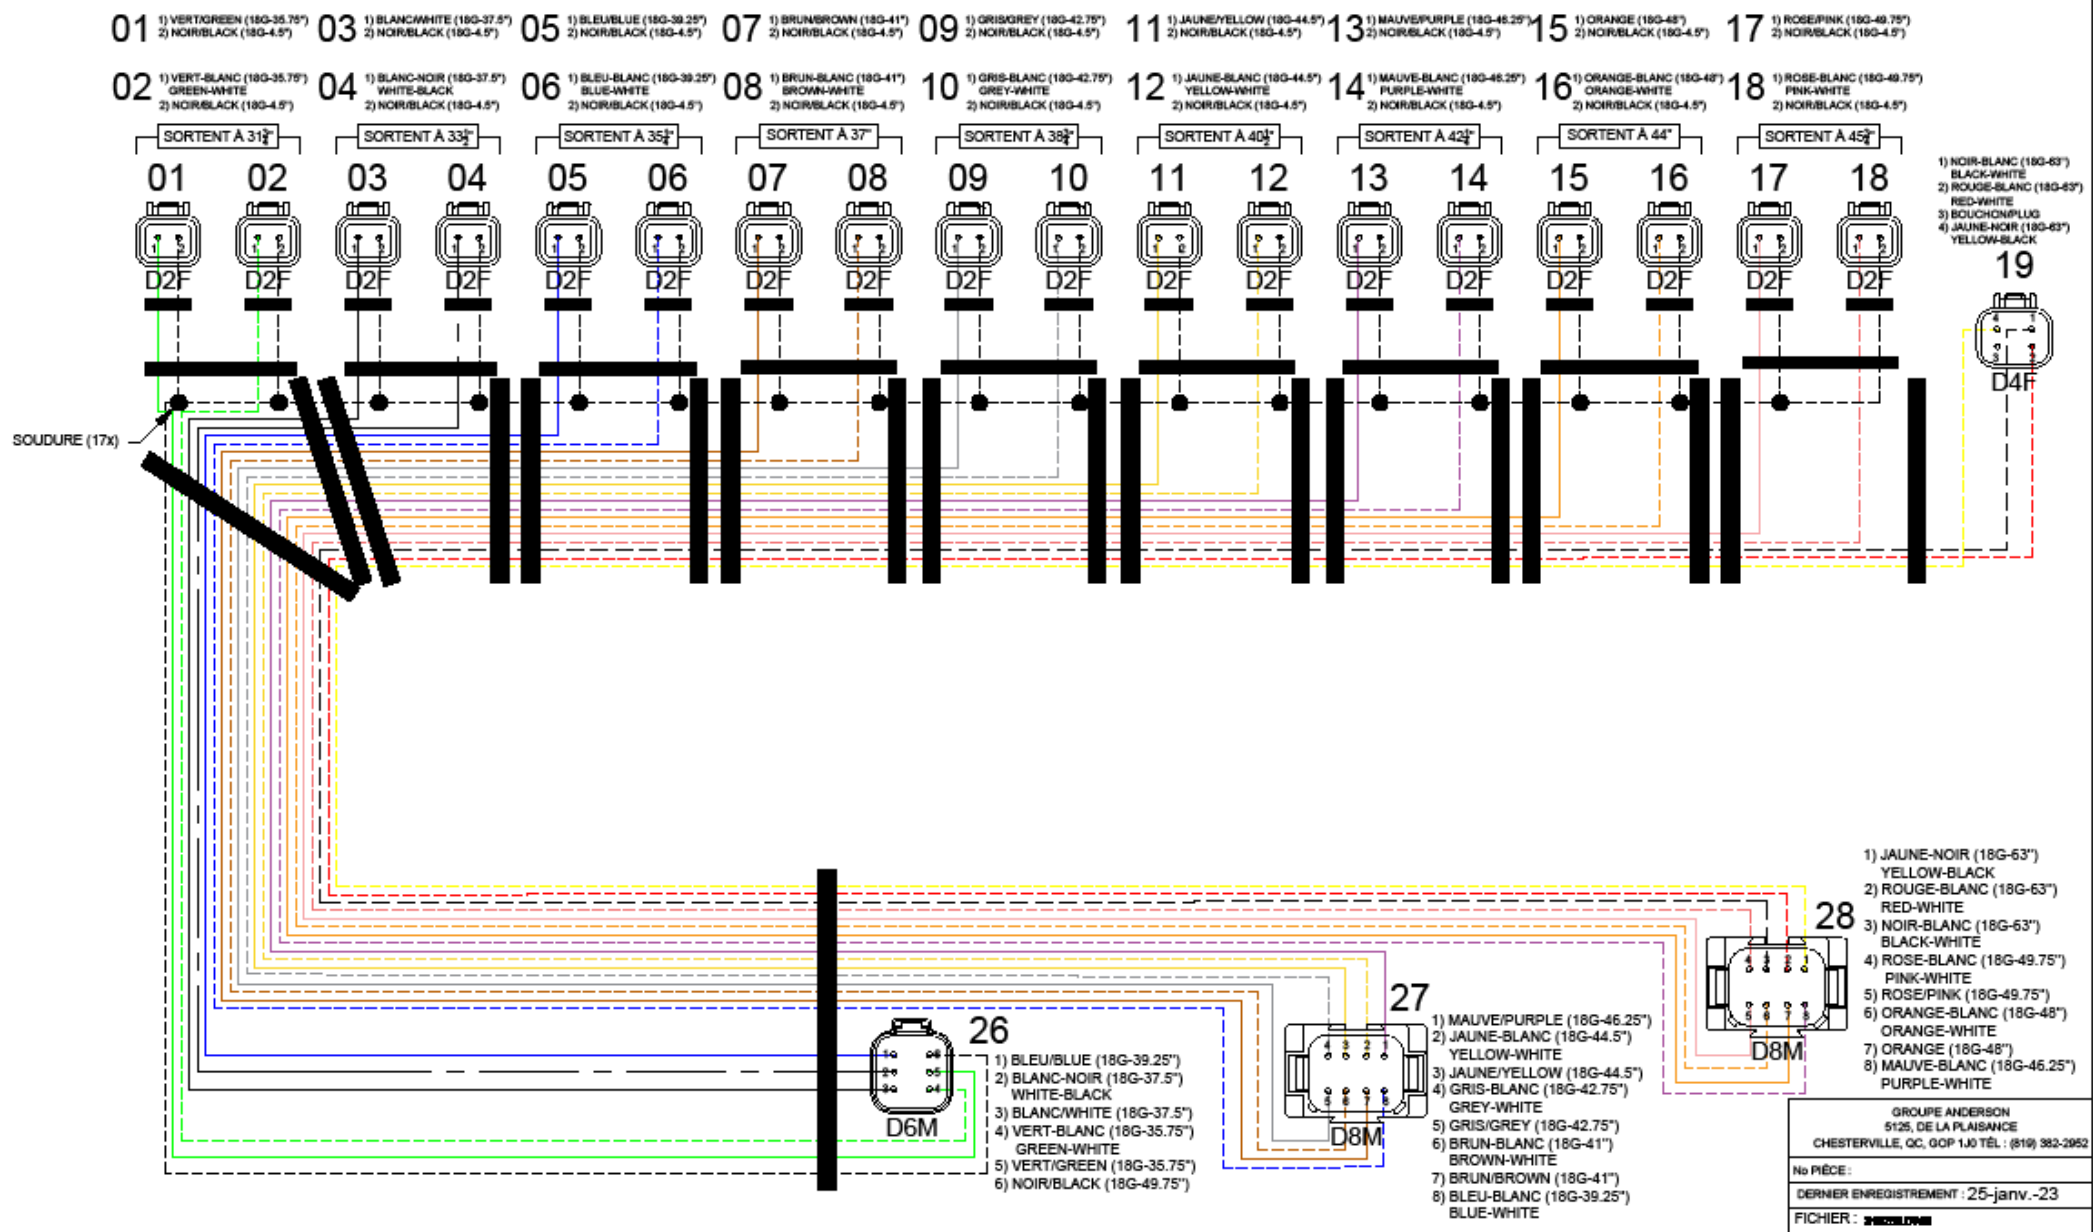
01 1) VERT/GREEN (18G-35.75") 2) NOIR/BLACK (18G-4.5")
03 1) BLANC/WHITE (18G-37.5") 2) NOIR/BLACK (18G-4.5")
05 1) BLEU/BLUE (18G-39.25") 2) NOIR/BLACK (18G-4.5")
07 1) BRUN/BROWN (18G-41") 2) NOIR/BLACK (18G-4.5")
09 1) GRIS/GREY (18G-42.75") 2) NOIR/BLACK (18G-4.5")
11 1) JAUNE/YELLOW (18G-44.5") 2) NOIR/BLACK (18G-4.5")
13 1) MAUVE/PURPLE (18G-46.25") 2) NOIR/BLACK (18G-4.5")
15 1) ORANGE (18G-48") 2) NOIR/BLACK (18G-4.5")
17 1) ROSE/PINK (18G-49.75") 2) NOIR/BLACK (18G-4.5")

02 1) VERT-BLANC (18G-35.75") GREEN-WHITE 2) NOIR/BLACK (18G-4.5")
04 1) BLANC-NOIR (18G-37.5") WHITE-BLACK 2) NOIR/BLACK (18G-4.5")
06 1) BLEU-BLANC (18G-39.25") BLUE-WHITE 2) NOIR/BLACK (18G-4.5")
08 1) BRUN-BLANC (18G-41") BROWN-WHITE 2) NOIR/BLACK (18G-4.5")
10 1) GRIS-BLANC (18G-42.75") GREY-WHITE 2) NOIR/BLACK (18G-4.5")
12 1) JAUNE-BLANC (18G-44.5") YELLOW-WHITE 2) NOIR/BLACK (18G-4.5")
14 1) MAUVE-BLANC (18G-46.25") PURPLE-WHITE 2) NOIR/BLACK (18G-4.5")
16 1) ORANGE-BLANC (18G-48") ORANGE-WHITE 2) NOIR/BLACK (18G-4.5")
18 1) ROSE-BLANC (18G-49.75") PINK-WHITE 2) NOIR/BLACK (18G-4.5")

SORTENT À $31\frac{3}{4}$"
SORTENT À $33\frac{1}{2}$"
SORTENT À $35\frac{1}{4}$"
SORTENT À 37"
SORTENT À $38\frac{3}{4}$"
SORTENT À $40\frac{1}{2}$"
SORTENT À $42\frac{1}{4}$"
SORTENT À 44"
SORTENT À $45\frac{3}{4}$"

01 02 03 04 05 06 07 08 09 10 11 12 13 14 15 16 17 18
D2F D2F D2F D2F D2F D2F D2F D2F D2F D2F D2F D2F D2F D2F D2F D2F D2F D2F

1) NOIR-BLANC (18G-63") BLACK-WHITE
2) ROUGE-BLANC (18G-63") RED-WHITE
3) BOUCHON/PLUG
4) JAUNE-NOIR (18G-63") YELLOW-BLACK
19
D4F

SOUDURE (17x)

26
D6M
1) BLEU/BLUE (18G-39.25")
2) BLANC-NOIR (18G-37.5") WHITE-BLACK
3) BLANC/WHITE (18G-37.5")
4) VERT-BLANC (18G-35.75") GREEN-WHITE
5) VERT/GREEN (18G-35.75")
6) NOIR/BLACK (18G-49.75")

27
D8M
1) MAUVE/PURPLE (18G-46.25")
2) JAUNE-BLANC (18G-44.5") YELLOW-WHITE
3) JAUNE/YELLOW (18G-44.5")
4) GRIS-BLANC (18G-42.75") GREY-WHITE
5) GRIS/GREY (18G-42.75")
6) BRUN-BLANC (18G-41") BROWN-WHITE
7) BRUN/BROWN (18G-41")
8) BLEU-BLANC (18G-39.25") BLUE-WHITE

28
D8M
1) JAUNE-NOIR (18G-63") YELLOW-BLACK
2) ROUGE-BLANC (18G-63") RED-WHITE
3) NOIR-BLANC (18G-63") BLACK-WHITE
4) ROSE-BLANC (18G-49.75") PINK-WHITE
5) ROSE/PINK (18G-49.75")
6) ORANGE-BLANC (18G-48") ORANGE-WHITE
7) ORANGE (18G-48")
8) MAUVE-BLANC (18G-46.25") PURPLE-WHITE

GROUPE ANDERSON
5125, DE LA PLAISANCE
CHESTERVILLE, QC, G0P 1J0 TÉL : (819) 382-2952
No PIÈCE :
DERNIER ENREGISTREMENT : 25-janv.-23
FICHIER : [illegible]